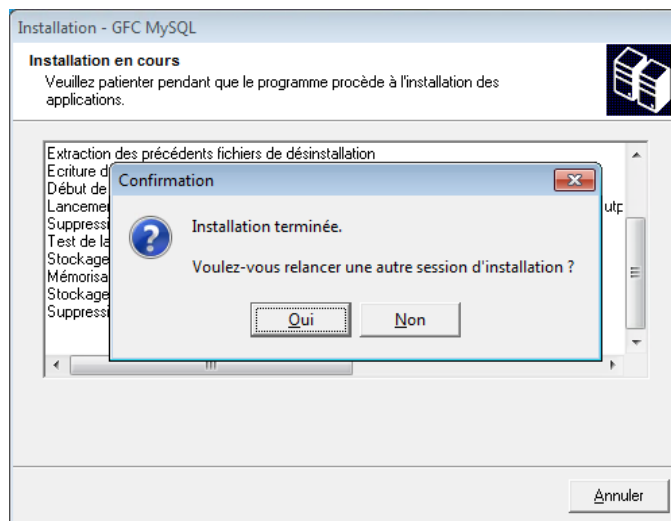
Installation - GFC MySQL

Installation en cours

Veuillez patienter pendant que le programme procède à l'installation des applications.

Extraction des précédents fichiers de désinstallation
Ecriture d
Début de
Lancemer
Suppressi
Test de la
Stockage
Mémorisa
Stockage
Suppressi

utp

Confirmation

Installation terminée.

Voulez-vous relancer une autre session d'installation ?

Oui

Non

Annuler